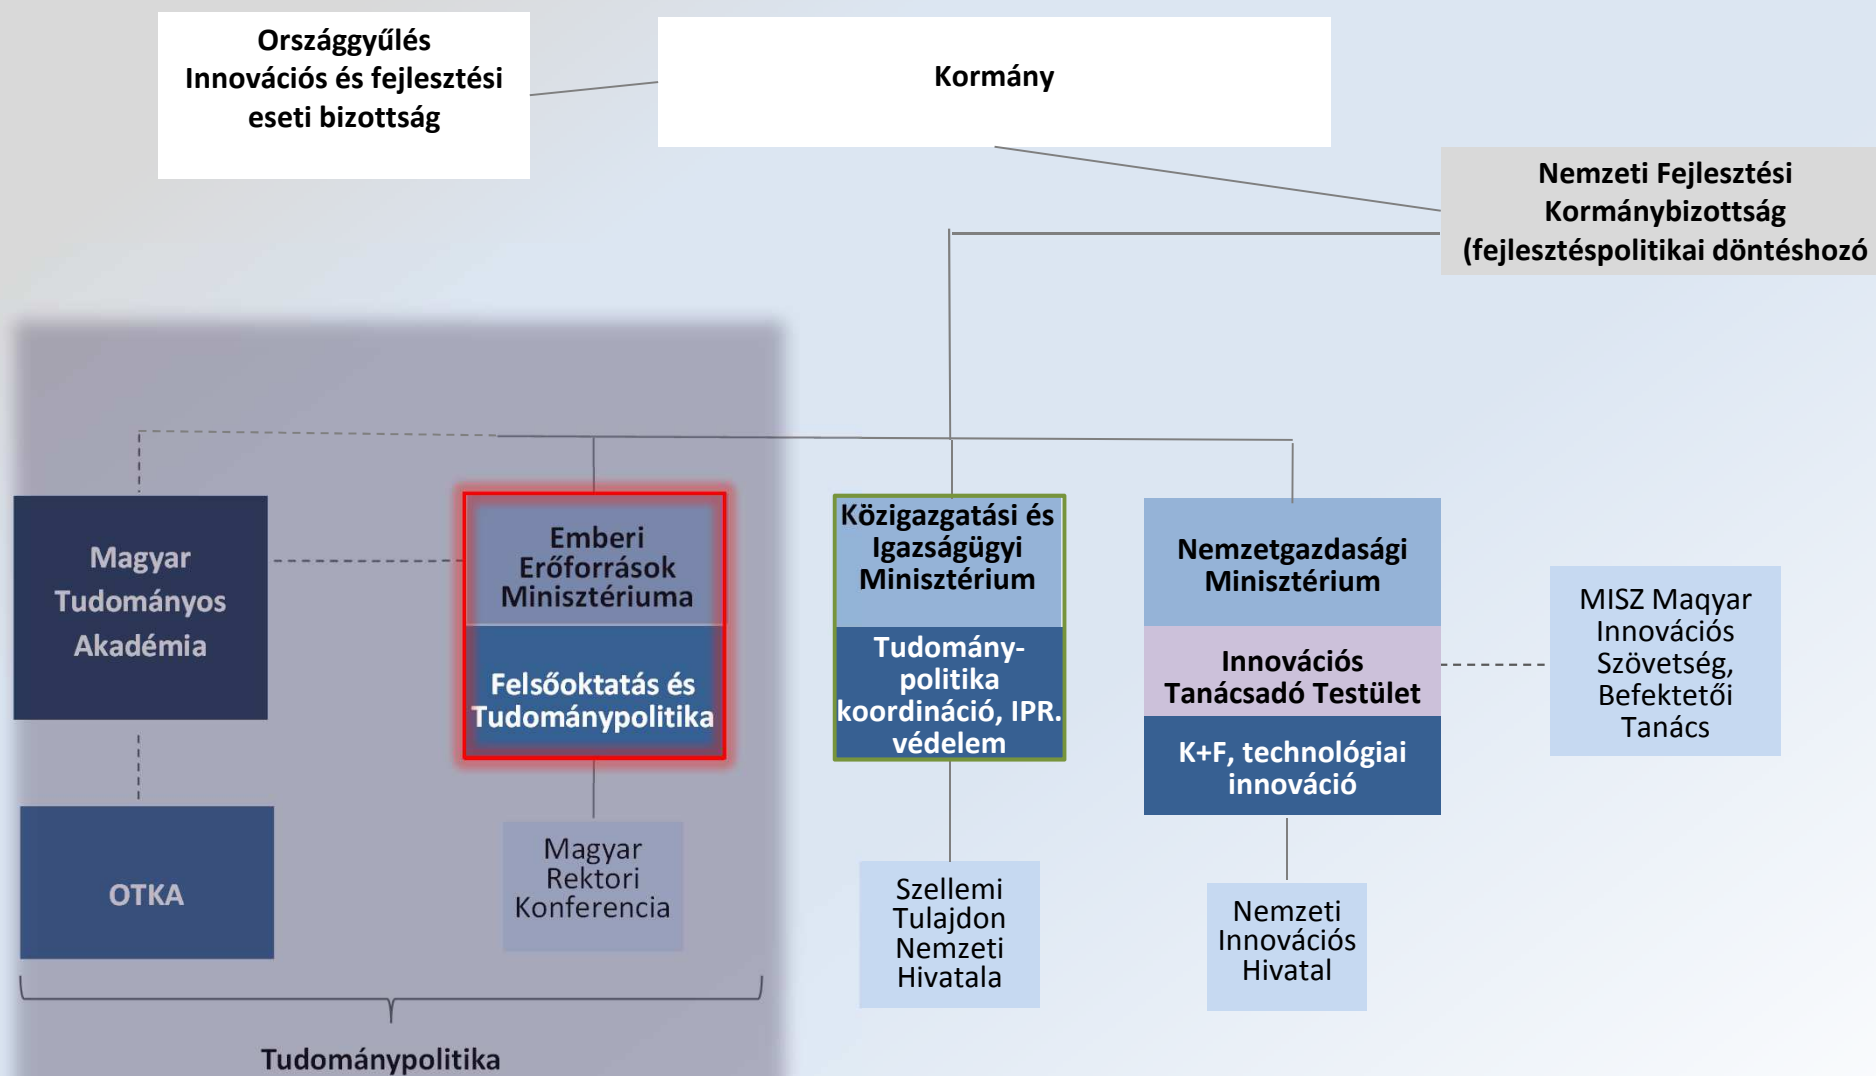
Országgyűlés
Innovációs és fejlesztési eseti bizottság

Kormány

Nemzeti Fejlesztési Kormánybizottság (fejlesztéspolitikai döntéshozó

Magyar Tudományos Akadémia

Emberi Erőforrások Minisztériuma

Felsőoktatás és Tudománypolitika

Közigazgatási és Igazságügyi Minisztérium

Tudomány-politika koordináció, IPR. védelem

Nemzetgazdasági Minisztérium

Innovációs Tanácsadó Testület

K+F, technológiai innováció

MISZ Maqyar Innovációs Szövetség, Befektetői Tanács

OTKA

Magyar Rektori Konferencia

Szellemi Tulajdon Nemzeti Hivatala

Nemzeti Innovációs Hivatal

Tudománypolitika